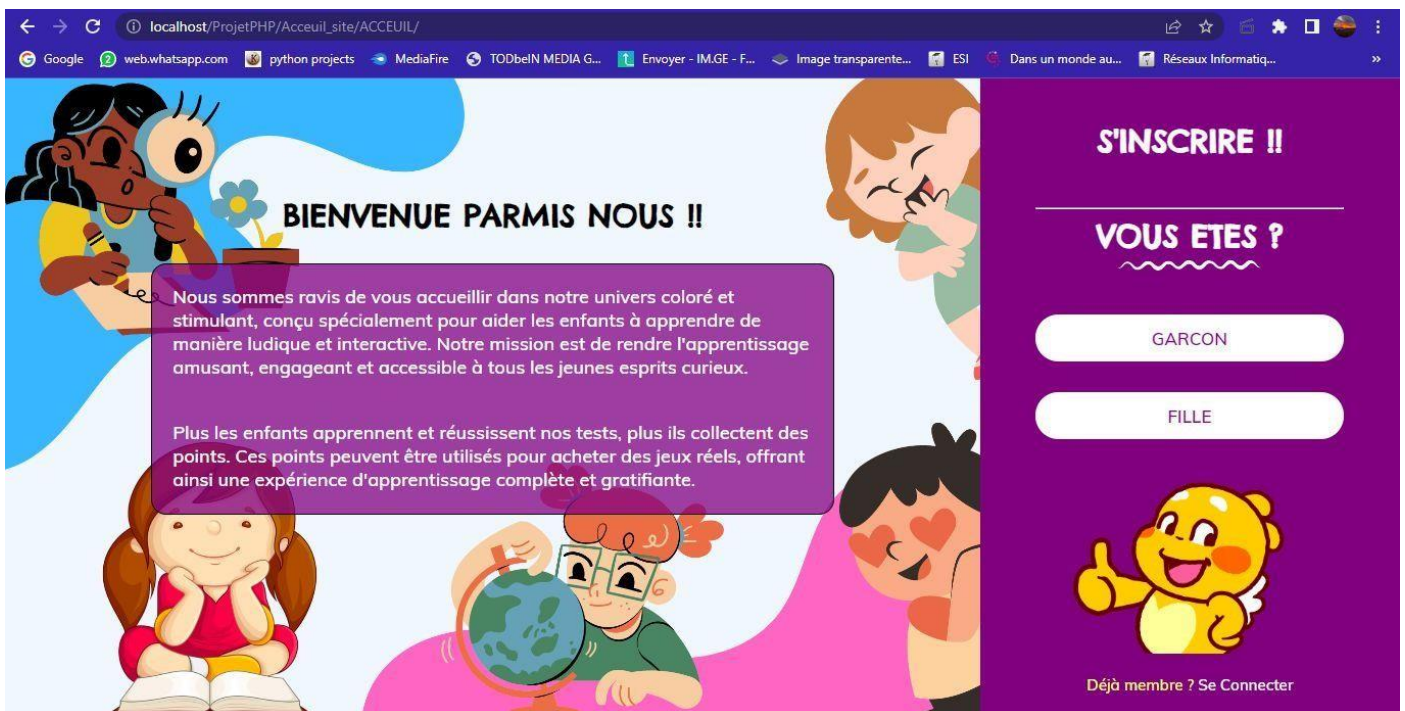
localhost/ProjetPHP/Acceuil_site/ACCEUIL/

Google web.whatsapp.com python projects MediaFire TODbeIN MEDIA G... Envoyer - IM.GE - F... Image transparente... ESI Dans un monde au... Réseaux Informatiq... »

BIENVENUE PARMIS NOUS !!

Nous sommes ravis de vous accueillir dans notre univers coloré et stimulant, conçu spécialement pour aider les enfants à apprendre de manière ludique et interactive. Notre mission est de rendre l'apprentissage amusant, engageant et accessible à tous les jeunes esprits curieux.

Plus les enfants apprennent et réussissent nos tests, plus ils collectent des points. Ces points peuvent être utilisés pour acheter des jeux réels, offrant ainsi une expérience d'apprentissage complète et gratifiante.

S'INSCRIRE !!

VOUS ETES ?

GARCON

FILLE

Déjà membre ? Se Connecter